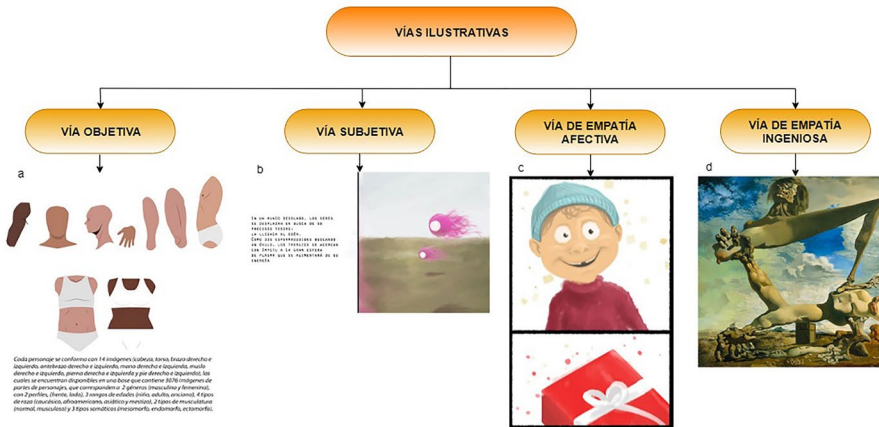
VÍAS ILUSTRATIVAS

VÍA OBJETIVA

VÍA SUBJETIVA

VÍA DE EMPATÍA AFECTIVA

VÍA DE EMPATÍA INGENIOSA

a

b

c

d

En un ocaso desolado, los seres se desplazan en busca de su preciado tesoro: la llegada al edén. Como dos superproductores deslizando un óvulo, los trazos se acercan con ímpetu a la gran esfera de plasma que es alimentada de su energía.

Cada personaje se conforma con 14 imágenes (cabeza, torso, brazo derecho e izquierdo, antebrazo derecho e izquierdo, mano derecha e izquierda, muslo derecho e izquierdo, pierna derecha e izquierda y pie derecho e izquierdo), las cuales se encuentran disponibles en una base que contiene 3076 imágenes de partes de personajes, que corresponden a 2 géneros (masculino y femenino), con 2 perfiles (frente, lado), 3 rangos de edades (niño, adulto, anciano), 4 tipos de raza (caucásico, afroamericano, asiático y mestizo), 2 tipos de musculatura (normal, musculoso) y 3 tipos somáticos (mesomorfo, endomorfo, ectomorfo).